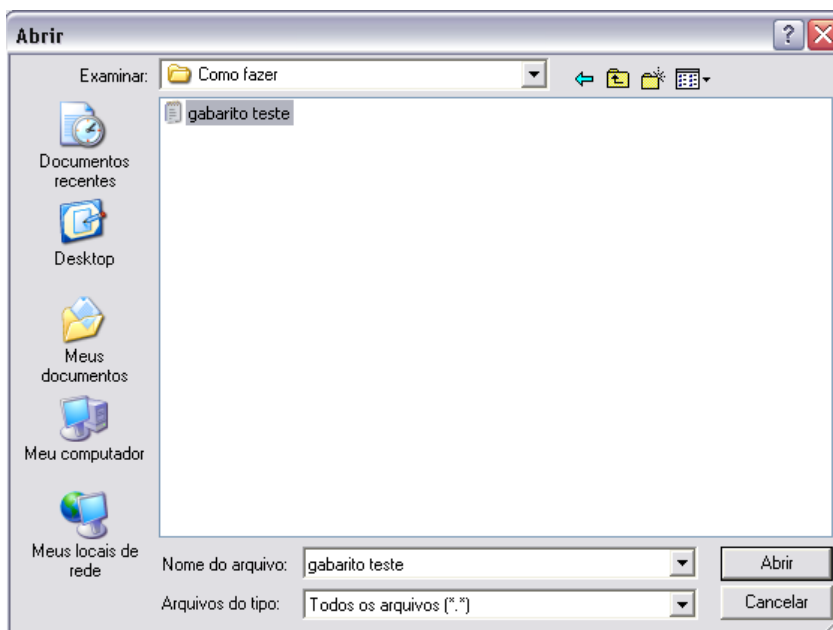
Abrir

Examinar: Como fazer

gabarito teste

Documentos recentes

Desktop

Meus documentos

Meu computador

Meus locais de rede

Nome do arquivo: gabarito teste

Arquivos do tipo: Todos os arquivos (*.*)

Abrir

Cancelar